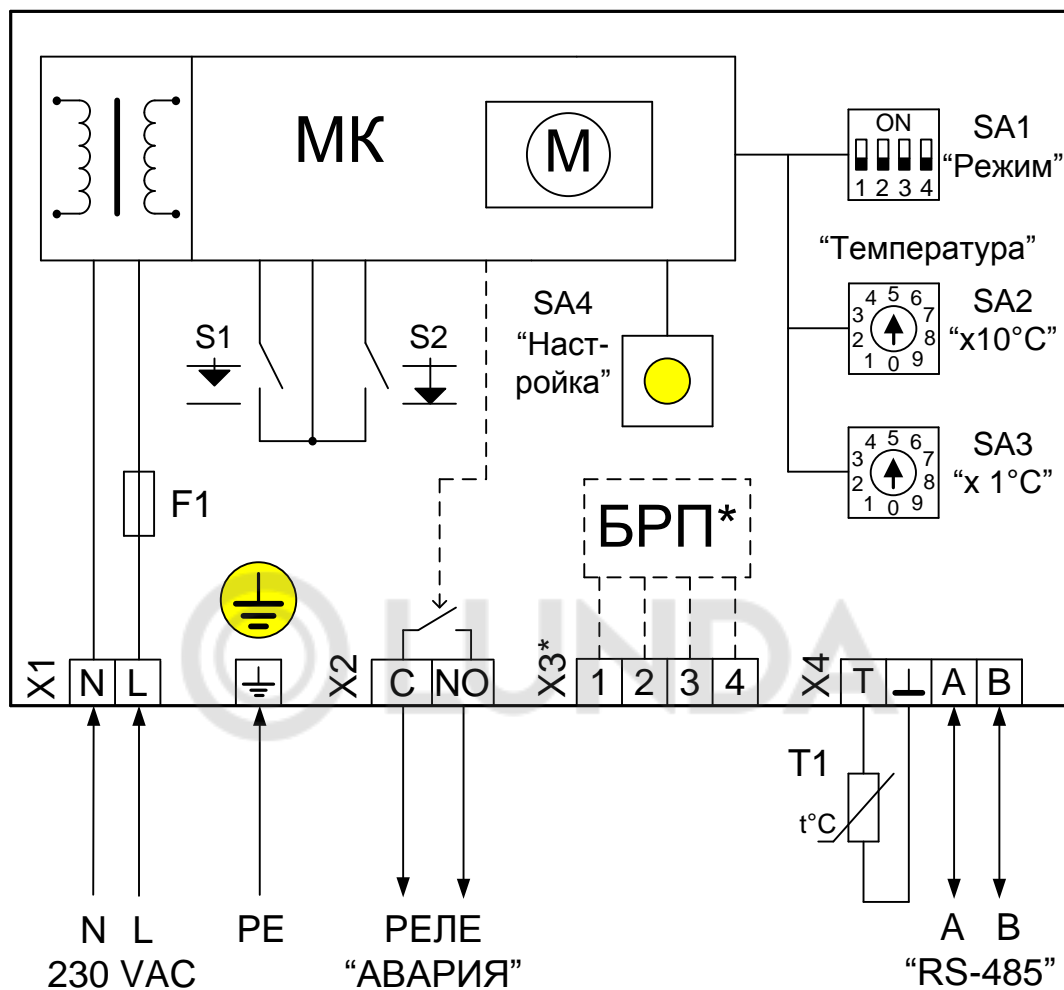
МК

M

ON

1 2 3 4

SA1 “Режим”

“Температура”

4 5 6
3 7
2 8
1 0 9

SA2 “x10°C”

4 5 6
3 7
2 8
1 0 9

SA3 “x 1°C”

SA4 “Настройка”

S1

S2

F1

БРП*

X1 N L

X2 C NO

X3* 1 2 3 4

X4 T ⊥ A B

T1

t°C

N L
230 VAC

PE

РЕЛЕ
“АВАРИЯ”

A B
“RS-485”

LUNDA